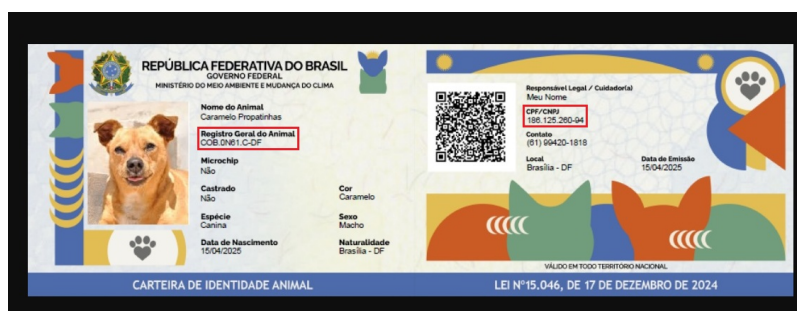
REPÚBLICA FEDERATIVA DO BRASIL
GOVERNO FEDERAL
MINISTÉRIO DO MEIO AMBIENTE E MUDANÇA DO CLIMA

Nome do Animal
Caramelo Propatinhas

Registro Geral do Animal
COB.0N61.C-DF

Microchip
Não

Castrado
Não

Cor
Caramelo

Espécie
Canina

Sexo
Macho

Data de Nascimento
15/04/2025

Naturalidade
Brasília - DF

Responsável Legal / Cuidador(a)
Meu Nome

CPF/CNPJ
186.125.260-94

Contato
(61) 99420-1818

Local
Brasília - DF

Data de Emissão
15/04/2025

VÁLIDO EM TODO TERRITÓRIO NACIONAL

CARTEIRA DE IDENTIDADE ANIMAL

LEI Nº15.046, DE 17 DE DEZEMBRO DE 2024